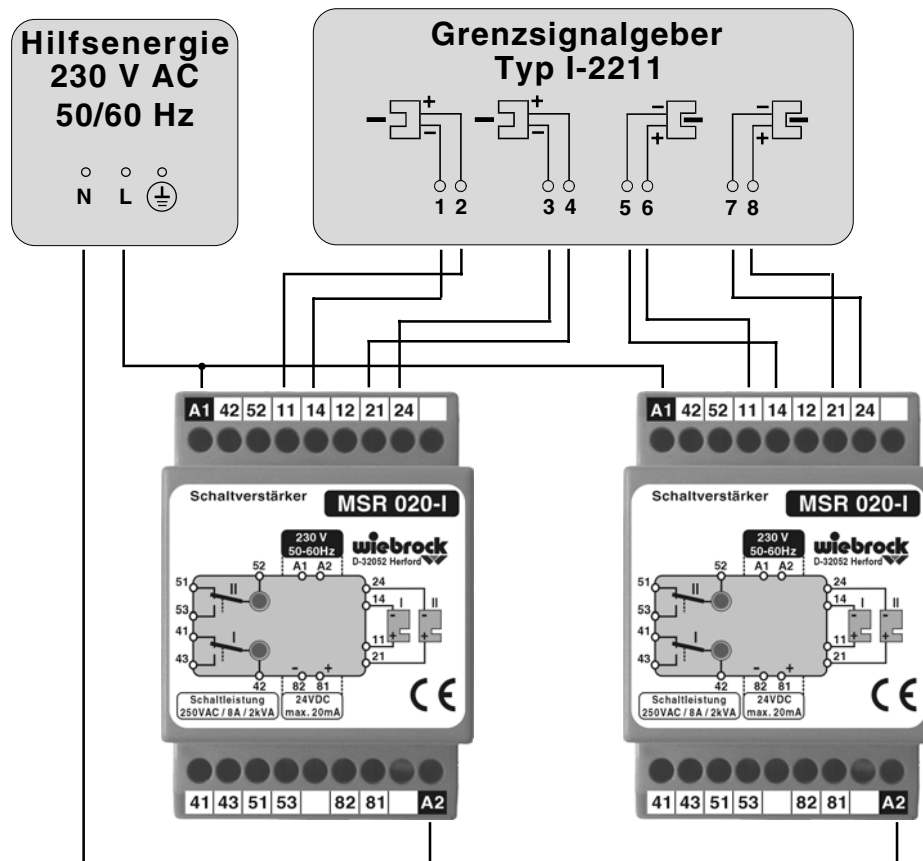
Hilfsenergie 230 V AC 50/60 Hz

N L

Grenzsignalgeber Typ I-2211

+ − + − − + − +

1 2 3 4 5 6 7 8

A1 42 52 11 14 12 21 24

Schaltverstärker MSR 020-I

230 V 50-60Hz

wiebrock D-32052 Herford

52 A1 A2 24 51 II 14 I II 53 41 I 11 43 21 42 82 81

Schaltleistung 250VAC / 8A / 2kVA

24VDC max. 20mA

CE

41 43 51 53 82 81 A2

A1 42 52 11 14 12 21 24

Schaltverstärker MSR 020-I

230 V 50-60Hz

wiebrock D-32052 Herford

52 A1 A2 24 51 II 14 I II 53 41 I 11 43 21 42 82 81

Schaltleistung 250VAC / 8A / 2kVA

24VDC max. 20mA

CE

41 43 51 53 82 81 A2